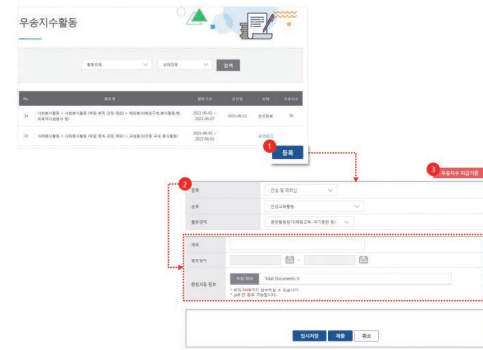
우송지수활동

활동분류 | 상태전체 | 검색

| No. | 활동명 | 활동기간 | 신청일 | 상태 | 인정지수 |
|---|---|---|---|---|---|
| 34 | 사회봉사활동 > 사회봉사활동 (학점 취득 과정 제외) > 재난봉사활동(지역,봉사활동 등) | 2021-06-01 ~ 2021-06-07 | 2021-08-11 | 승인완료 | 30 |
| 31 | 사회봉사활동 > 사회봉사활동 (학점 취득 과정 제외) > 교내봉사(도우미 등 봉사활동) | 2021-06-01 ~ 2021-06-05 | | 승인대기 | |

1 등록

2

3 우송지수 지급기준

| 분류 | 인성 및 리더십 |
|---|---|
| 분류 | 인성교육활동 |
| 활동영역 | 봉사활동(사회봉사, 국가봉사 등) |

| 제목 | |
|---|---|
| 활동기간 | |
| 증빙자료 첨부 | 파일 첨부 Total Documents: 0 |

* 최대 5MB까지 첨부하실 수 있습니다.
* pdf 만 등록 가능합니다.

임시저장 | 제출 | 취소